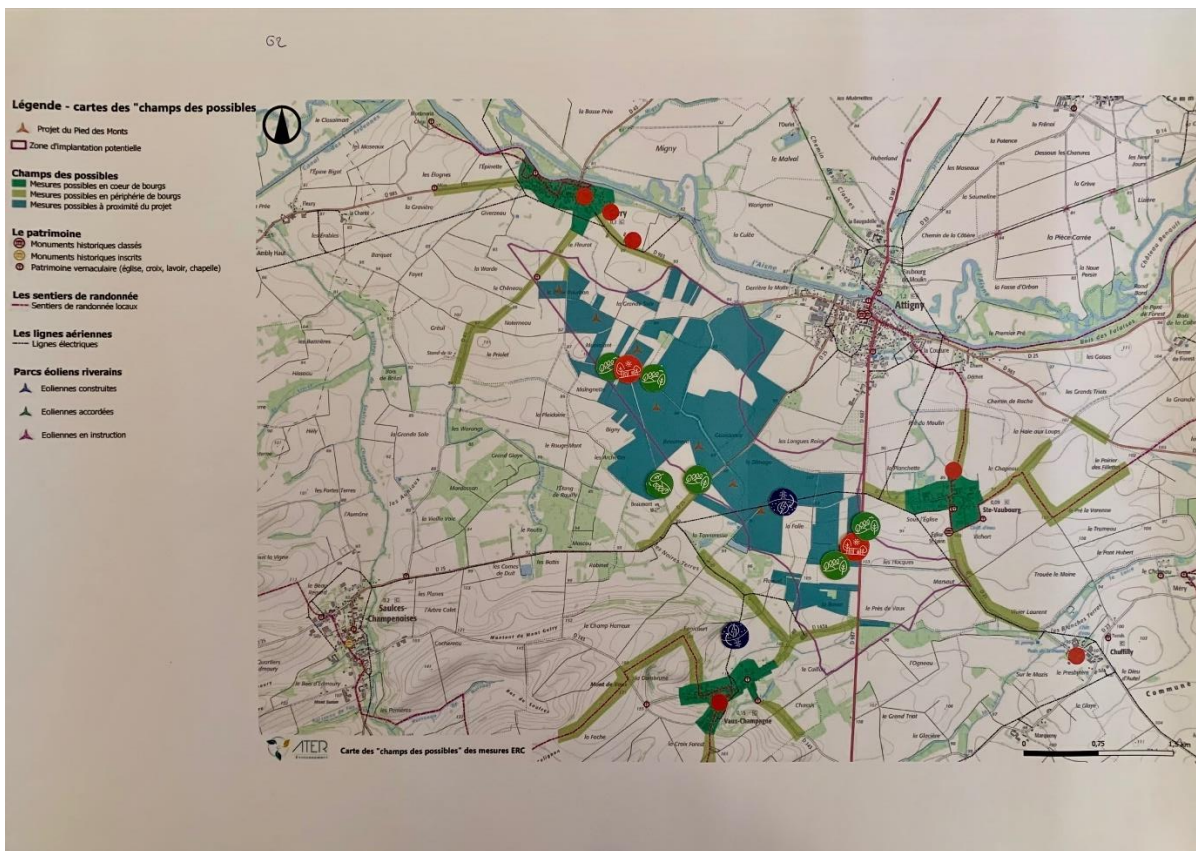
G2

Légende - cartes des "champs des possibles

Projet du Pied des Monts
Zone d'implantation potentielle

Champs des possibles
Mesures possibles en coeur de bourgs
Mesures possibles en périphérie de bourgs
Mesures possibles à proximité du projet

Le patrimoine
Monuments historiques classés
Monuments historiques inscrits
Patrimoine vernaculaire (église, croix, lavoir, chapelle)

Les sentiers de randonnée
Sentiers de randonnée locaux

Les lignes aériennes
Lignes électriques

Parcs éoliens riverains
Eoliennes construites
Eoliennes accordées
Eoliennes en instruction

Migny
Attigny
Ste-Vaubourg
Chuffilly
Vaux-Champagne
Saulces-Champenoises
l'Aisne

ATER
Carte des "champs des possibles" des mesures ERC
0 0,75 1,5 km